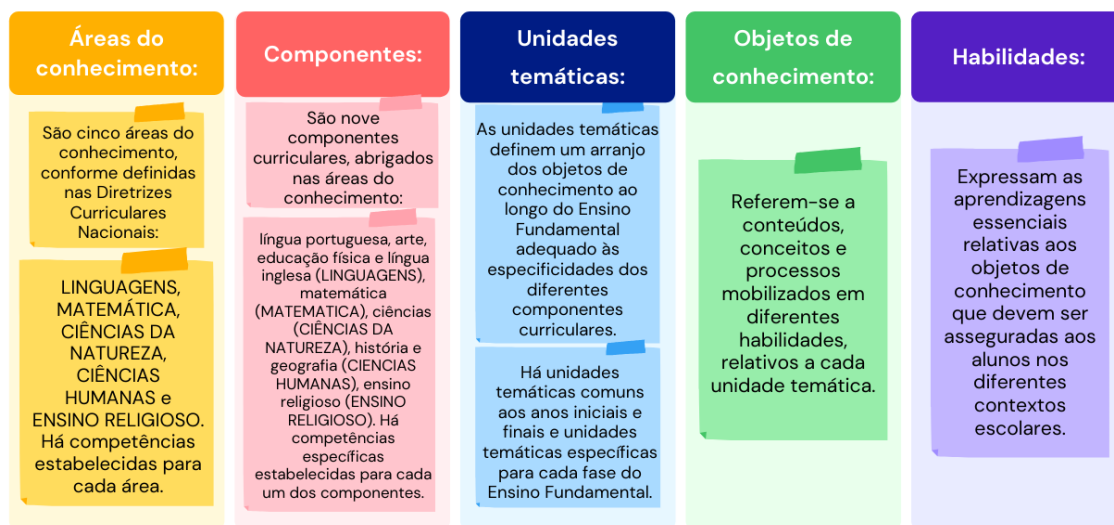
Áreas do conhecimento:

São cinco áreas do conhecimento, conforme definidas nas Diretrizes Curriculares Nacionais:

LINGUAGENS, MATEMÁTICA, CIÊNCIAS DA NATUREZA, CIÊNCIAS HUMANAS e ENSINO RELIGIOSO. Há competências estabelecidas para cada área.

Componentes:

São nove componentes curriculares, abrigados nas áreas do conhecimento:

língua portuguesa, arte, educação física e língua inglesa (LINGUAGENS), matemática (MATEMATICA), ciências (CIÊNCIAS DA NATUREZA), história e geografia (CIENCIAS HUMANAS), ensino religioso (ENSINO RELIGIOSO). Há competências específicas estabelecidas para cada um dos componentes.

Unidades temáticas:

As unidades temáticas definem um arranjo dos objetos de conhecimento ao longo do Ensino Fundamental adequado às especificidades dos diferentes componentes curriculares.

Há unidades temáticas comuns aos anos iniciais e finais e unidades temáticas específicas para cada fase do Ensino Fundamental.

Objetos de conhecimento:

Referem-se a conteúdos, conceitos e processos mobilizados em diferentes habilidades, relativos a cada unidade temática.

Habilidades:

Expressam as aprendizagens essenciais relativas aos objetos de conhecimento que devem ser asseguradas aos alunos nos diferentes contextos escolares.